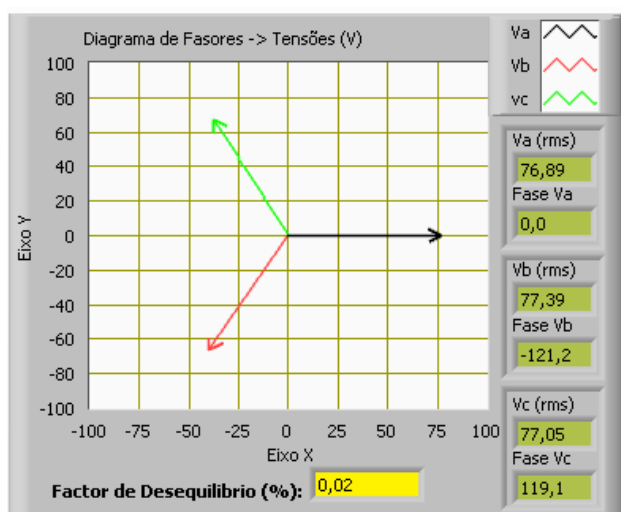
Diagrama de Fasores -> Tensões (V)

Va
Vb
vc

100
80
60
40
20
0
-20
-40
-60
-80
-100

Eixo Y

-100 -75 -50 -25 0 25 50 75 100

Eixo X

Va (rms)
76,89
Fase Va
0,0

Vb (rms)
77,39
Fase Vb
-121,2

Vc (rms)
77,05
Fase Vc
119,1

Factor de Desequilibrio (%): 0,02